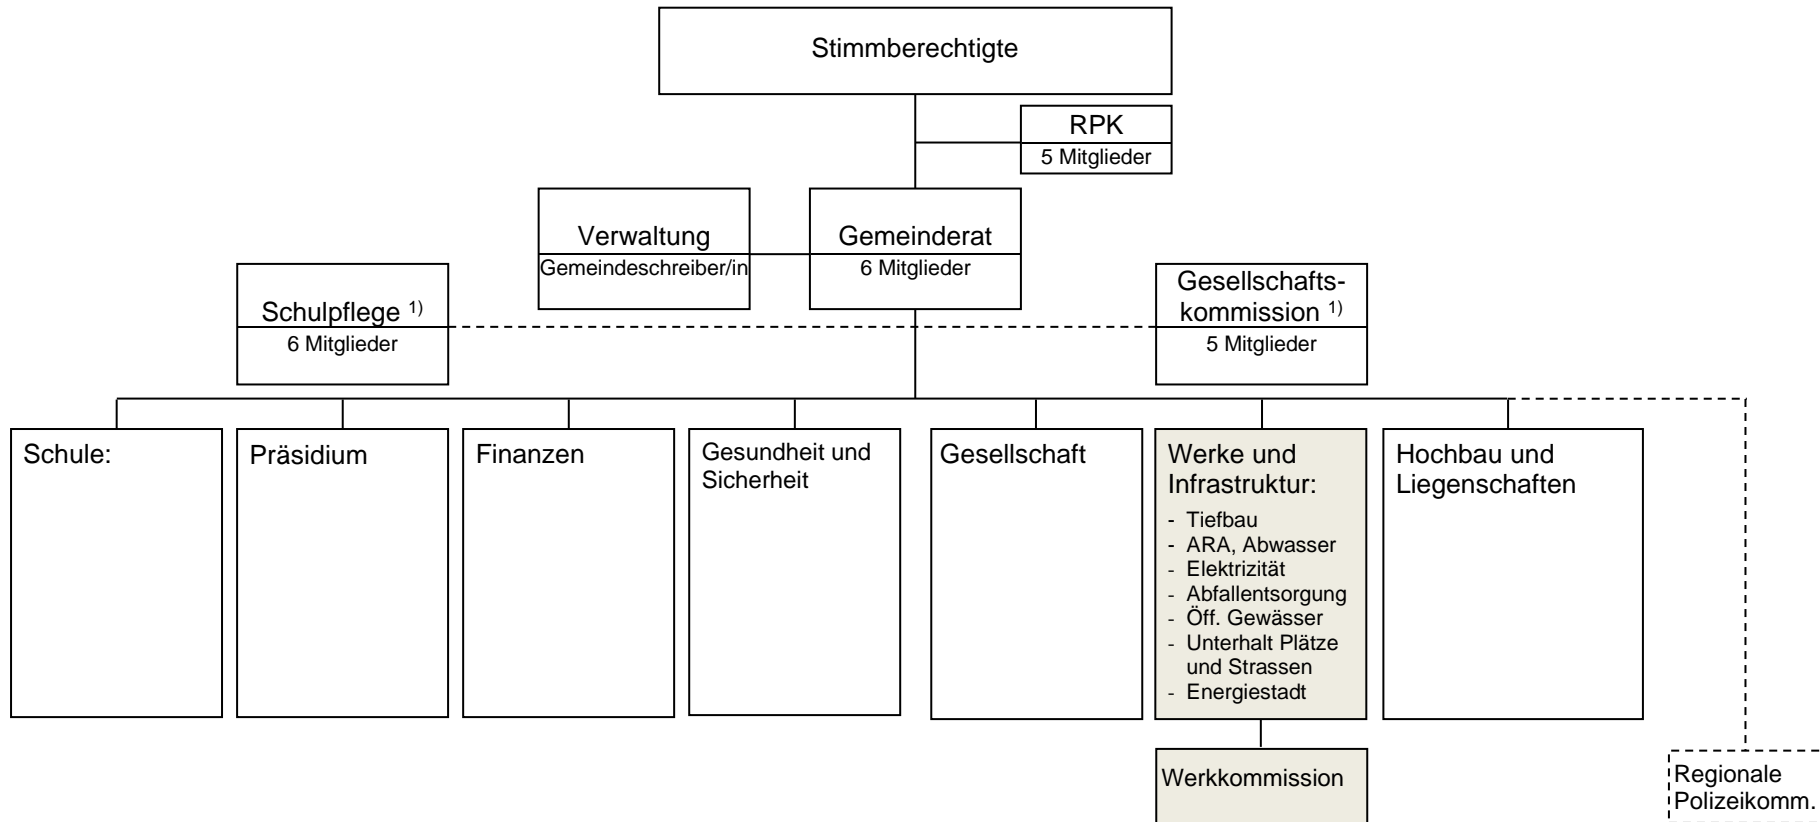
Stimmberechtigte

RPK
5 Mitglieder

Verwaltung
Gemeindeschreiber/in

Gemeinderat
6 Mitglieder

Schulpflege $^{1)}$
6 Mitglieder

Gesellschaftskommission $^{1)}$
5 Mitglieder

Schule:

Präsidium

Finanzen

Gesundheit und Sicherheit

Gesellschaft

Werke und Infrastruktur:
- Tiefbau
- ARA, Abwasser
- Elektrizität
- Abfallentsorgung
- Öff. Gewässer
- Unterhalt Plätze und Strassen
- Energiestadt

Hochbau und Liegenschaften

Werkkommission

Regionale Polizeikomm.